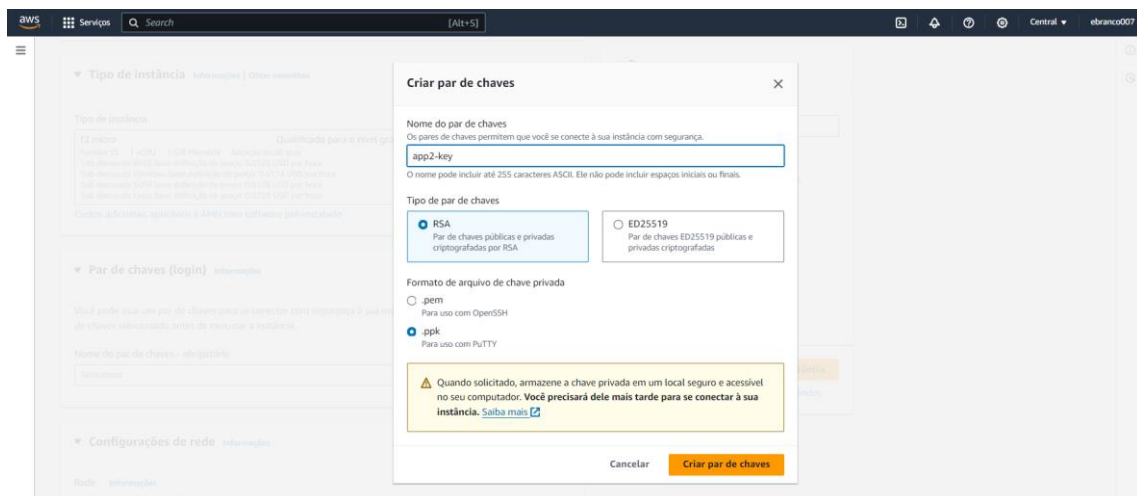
aws Serviços Search [Alt+S] Central ▾ ebranco007

▼ Tipo de instância Informações | Obter conselhos

Tipo de instância

t2.micro

Qualificada para o nível gratuito

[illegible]

▼ Par de chaves (login) Informações

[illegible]

Nome do par de chaves - obrigatório

Selecionar

▼ Configurações de rede Informações

Rede Informações

Criar par de chaves

Nome do par de chaves

Os pares de chaves permitem que você se conecte à sua instância com segurança.

app2-key

O nome pode incluir até 255 caracteres ASCII. Ele não pode incluir espaços iniciais ou finais.

Tipo de par de chaves

RSA
Par de chaves públicas e privadas criptografadas por RSA

ED25519
Par de chaves ED25519 públicas e privadas criptografadas

Formato de arquivo de chave privada

.pem
Para uso com OpenSSH

.ppk
Para uso com PuTTY

Quando solicitado, armazene a chave privada em um local seguro e acessível no seu computador. **Você precisará dele mais tarde para se conectar à sua instância.** Saiba mais

Cancelar Criar par de chaves